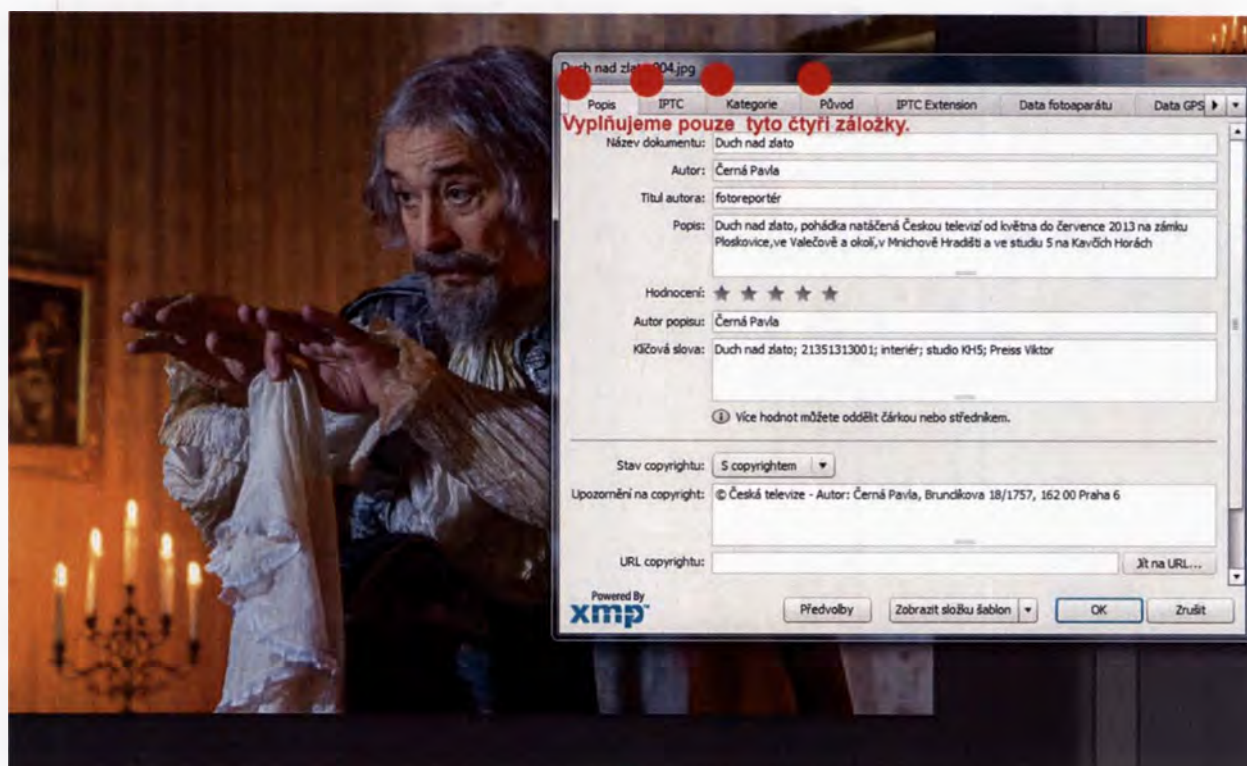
Duch nad zlat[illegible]004.jpg

Popis | IPTC | Kategorie | Původ | IPTC Extension | Data fotoaparátu | Data GPS

Vyplňujeme pouze tyto čtyři záložky.

Název dokumentu: Duch nad zlato

Autor: Černá Pavla

Titul autora: fotoreportér

Popis: Duch nad zlato, pohádka natáčená Českou televizí od května do července 2013 na zámku Ploskovice,ve Valečově a okolí,v Mnichově Hradišti a ve studiu 5 na Kavčích Horách

Hodnocení:

Autor popisu: Černá Pavla

Klíčová slova: Duch nad zlato; 21351313001; interiér; studio KH5; Preiss Viktor

Více hodnot můžete oddělit čárkou nebo středníkem.

Stav copyrightu: S copyrightem

Upozornění na copyright: © Česká televize - Autor: Černá Pavla, Brundkova 18/1757, 162 00 Praha 6

URL copyrightu:

Jít na URL...

Powered By xmp

Předvolby

Zobrazit složku šablon

OK

Zrušit